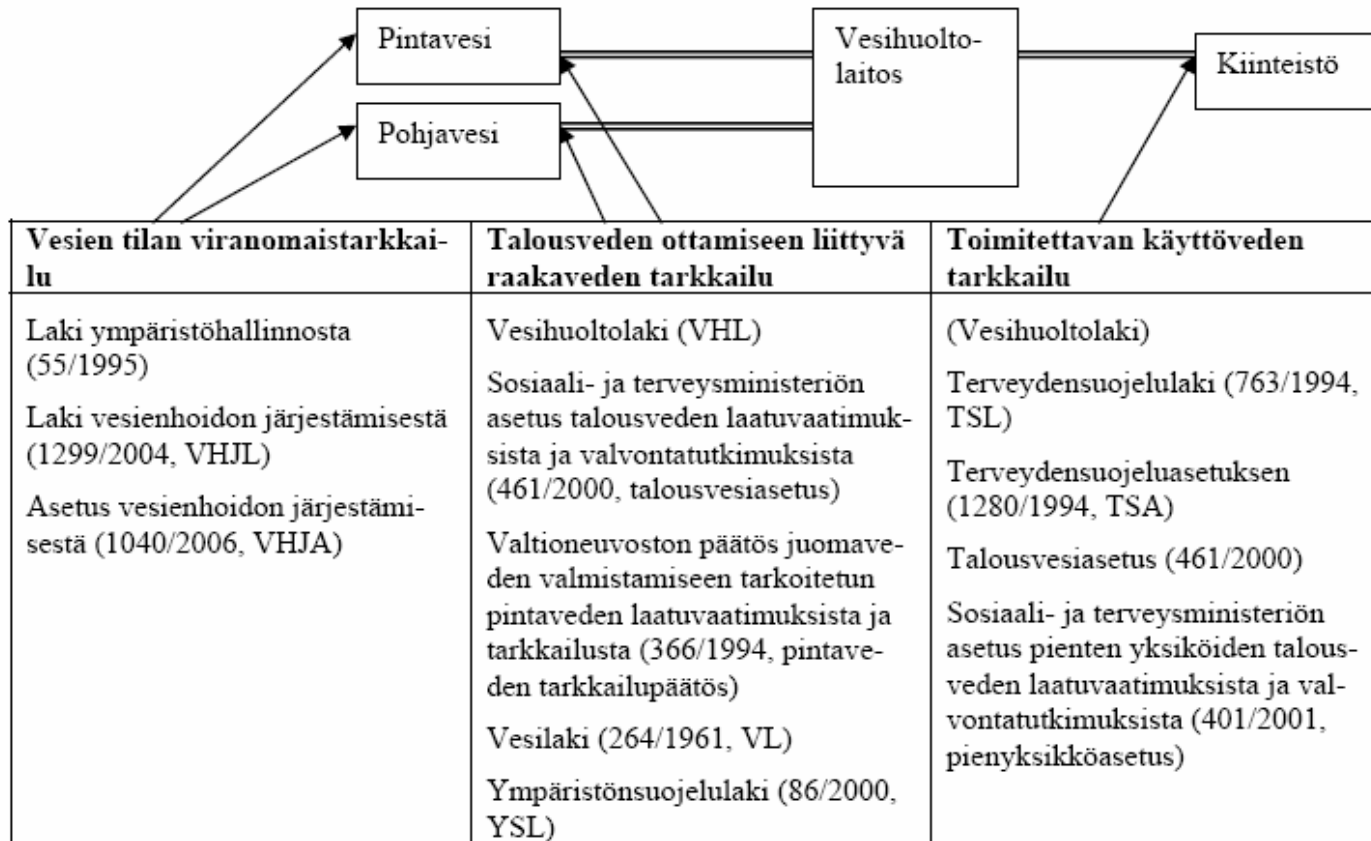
Pintavesi

Pohjavesi

Vesihuoltolaitos

Kiinteistö

| Vesien tilan viranomaistarkkailu | Talousveden ottamiseen liittyvä raakaveden tarkkailu | Toimitettavan käyttöveden tarkkailu |
|---|---|---|
| Laki ympäristöhallinnosta (55/1995) Laki vesienhoidon järjestämisestä (1299/2004, VHJL) Asetus vesienhoidon järjestämisestä (1040/2006, VHJA) | Vesihuoltolaki (VHL) Sosiaali- ja terveysministeriön asetus talousveden laatuvaatimuksista ja valvontatutkimuksista (461/2000, talousvesiasetus) Valtioneuvoston päätös juomaveden valmistamiseen tarkoitetun pintaveden laatuvaatimuksista ja tarkkailusta (366/1994, pintaveden tarkkailupäätös) Vesilaki (264/1961, VL) Ympäristönsuojelulaki (86/2000, YSL) | (Vesihuoltolaki) Terveydensuojelulaki (763/1994, TSL) Terveydensuojeluasetuksen (1280/1994, TSA) Talousvesiasetus (461/2000) Sosiaali- ja terveysministeriön asetus pienten yksiköiden talousveden laatuvaatimuksista ja valvontatutkimuksista (401/2001, pienyksikköasetus) |